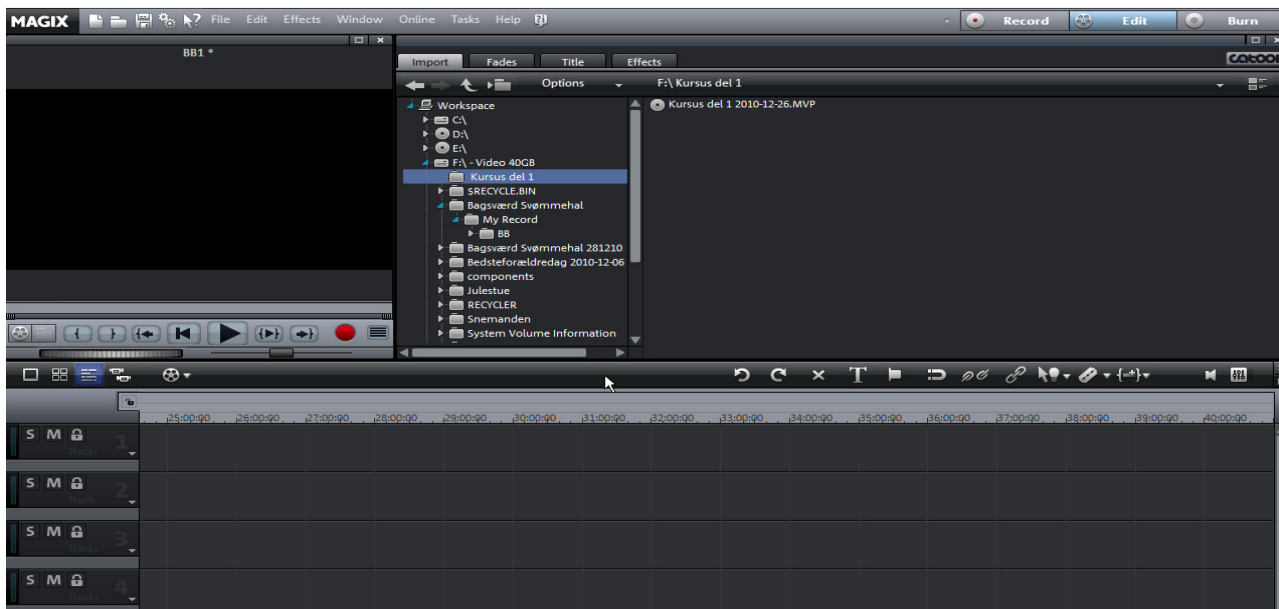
MAGIX File Edit Effects Window Online Tasks Help

Record Edit Burn

BB1 *

Import Fades Title Effects

Options F:\ Kursus del 1

Workspace
C:\
D:\
E:\
F:\ - Video 40GB
Kursus del 1
$RECYCLE.BIN
Bagsværd Svømmehal
My Record
BB
Bagsværd Svømmehal 281210
Bedsteforældredag 2010-12-06
components
Julestue
RECYCLER
Snemanden
System Volume Information

Kursus del 1 2010-12-26.MVP

25:00:00 26:00:00 27:00:00 28:00:00 29:00:00 30:00:00 31:00:00 32:00:00 33:00:00 34:00:00 35:00:00 36:00:00 37:00:00 38:00:00 39:00:00 40:00:00

S M Track 1
S M Track 2
S M Track 3
S M Track 4